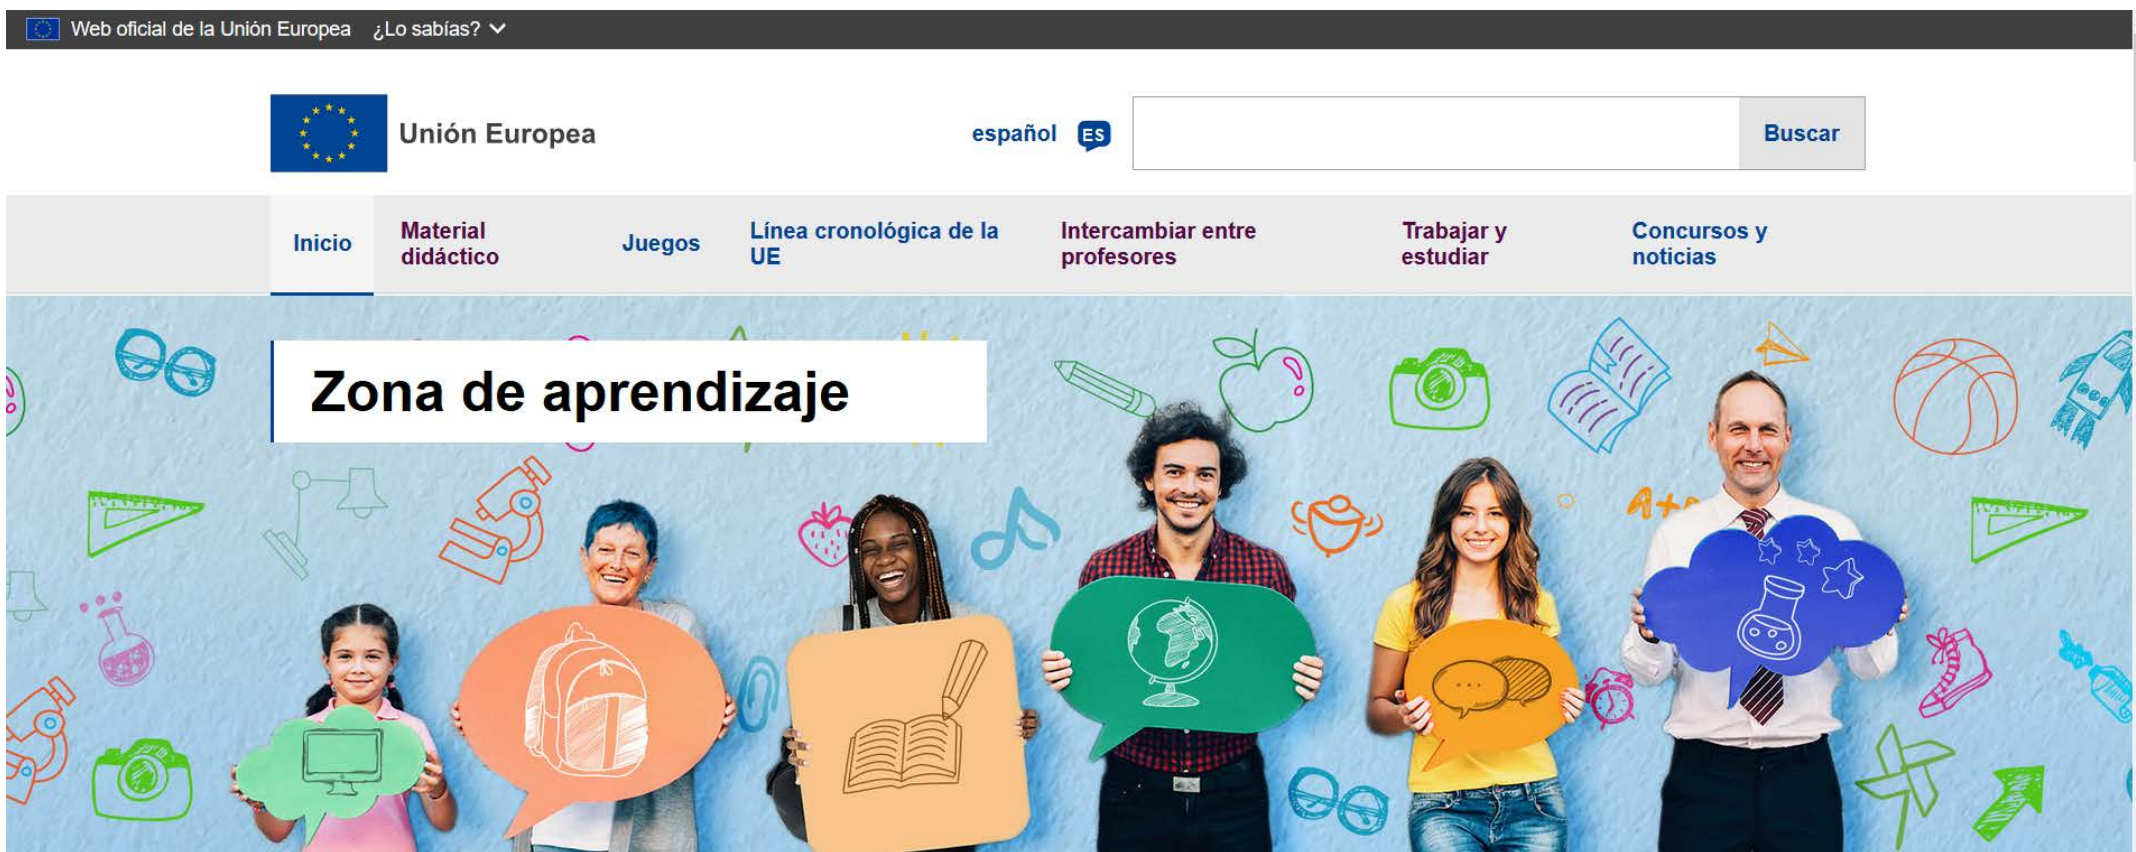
Web oficial de la Unión Europea ¿Lo sabías?

Unión Europea

español ES

Buscar

Inicio
Material didáctico
Juegos
Línea cronológica de la UE
Intercambiar entre profesores
Trabajar y estudiar
Concursos y noticias

Zona de aprendizaje

A+